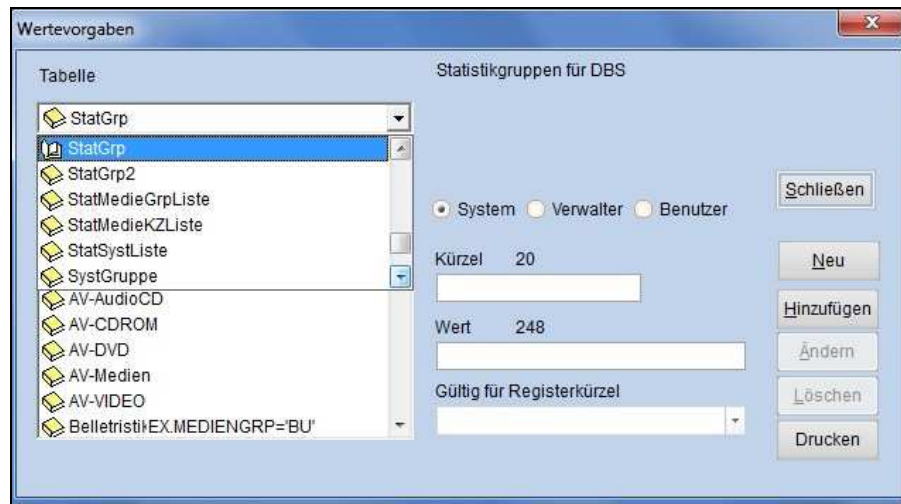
Wertevorgaben

Tabelle

StatGrp

StatGrp
StatGrp2
StatMedieGrpListe
StatMedieKZListe
StatSystListe
SystGruppe
AV-AudioCD
AV-CDROM
AV-DVD
AV-Medien
AV-VIDEO
BelletristikEX.MEDIENGRP='BU'

Statistikgruppen für DBS

System Verwalter Benutzer

Kürzel 20

Wert 248

Gültig für Registerkürzel

Schließen

Neu

Hinzufügen

Ändern

Löschen

Drucken